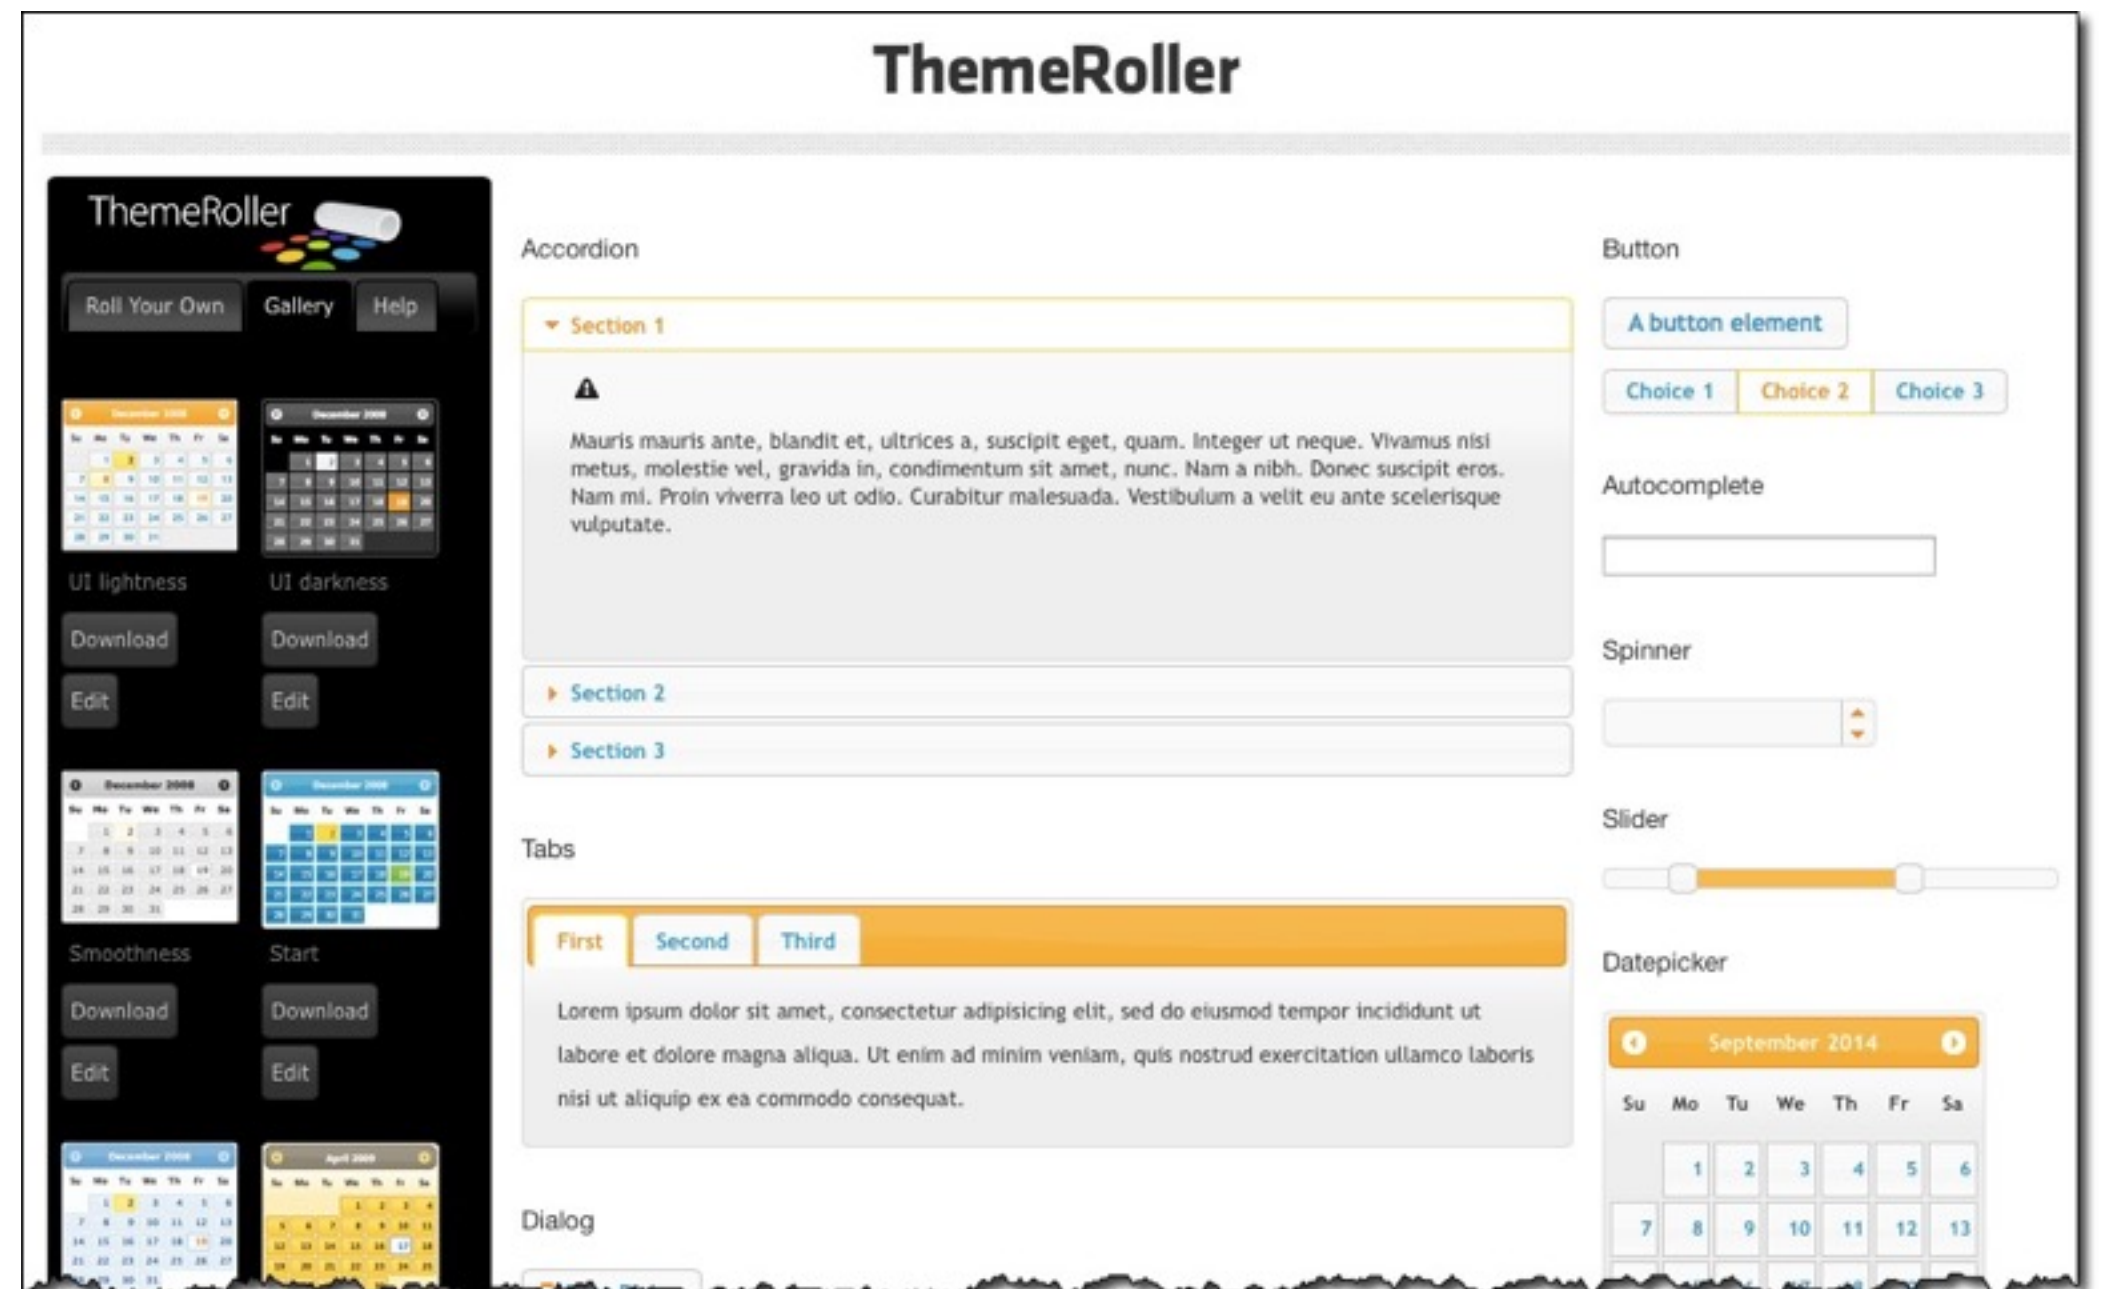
ThemeRoller

ThemeRoller

Roll Your Own Gallery Help

UI lightness
Download
Edit

UI darkness
Download
Edit

Smoothness
Download
Edit

Start
Download
Edit

Accordion

Section 1

Mauris mauris ante, blandit et, ultrices a, suscipit eget, quam. Integer ut neque. Vivamus nisi metus, molestie vel, gravida in, condimentum sit amet, nunc. Nam a nibh. Donec suscipit eros. Nam mi. Proin viverra leo ut odio. Curabitur malesuada. Vestibulum a velit eu ante scelerisque vulputate.

Section 2

Section 3

Tabs

First Second Third

Lorem ipsum dolor sit amet, consectetur adipisicing elit, sed do eiusmod tempor incididunt ut labore et dolore magna aliqua. Ut enim ad minim veniam, quis nostrud exercitation ullamco laboris nisi ut aliquip ex ea commodo consequat.

Dialog

Button

A button element

Choice 1 Choice 2 Choice 3

Autocomplete

Spinner

Slider

Datepicker

September 2014

| Su | Mo | Tu | We | Th | Fr | Sa |
|---|---|---|---|---|---|---|
| | 1 | 2 | 3 | 4 | 5 | 6 |
| 7 | 8 | 9 | 10 | 11 | 12 | 13 |